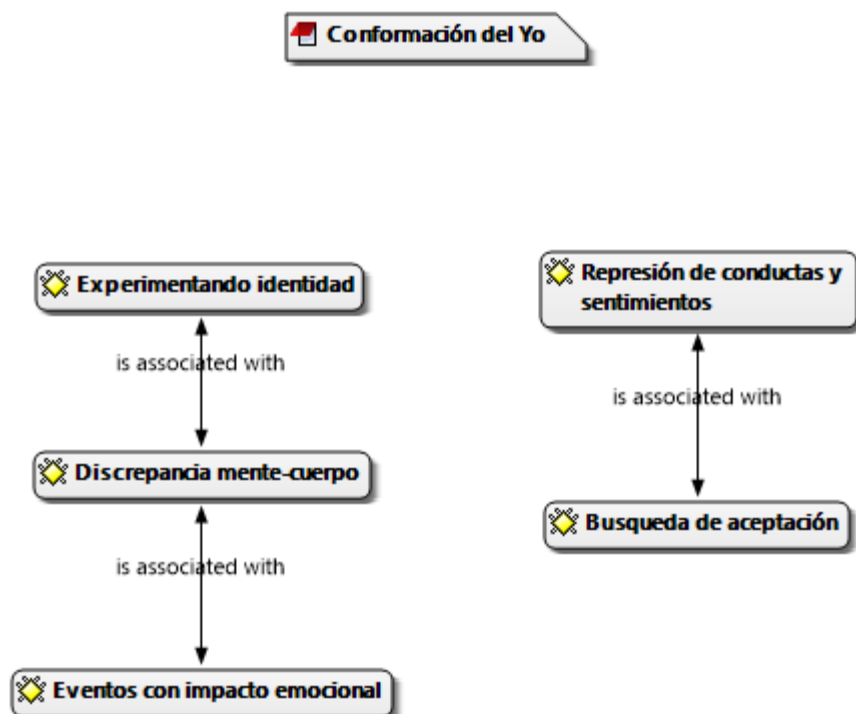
Conformación del Yo

Experimentando identidad

is associated with

Discrepancia mente-cuerpo

is associated with

Eventos con impacto emocional

Represión de conductas y sentimientos

is associated with

Busqueda de aceptación